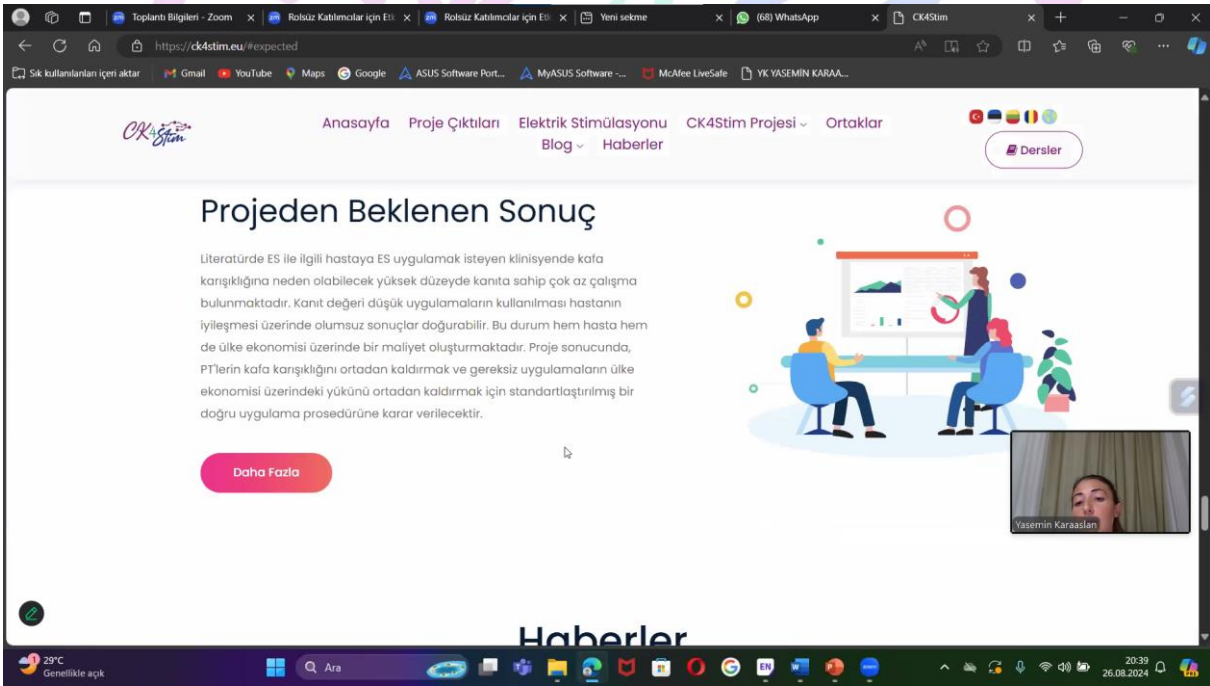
Toplantı Bilgileri - Zoom
Rolsüz Katılımcılar için Eti
Rolsüz Katılımcılar için Eti
Yeni sekme
(68) WhatsApp
CK4Stim

https://ck4stim.eu/#expected

Sık kullanılanları içeri aktar
Gmail
YouTube
Maps
Google
ASUS Software Port...
MyASUS Software -...
McAfee LiveSafe
YK YASEMİN KARAA...

CK4Stim

Anasayfa
Proje Çıktıları
Elektrik Stimülasyonu
CK4Stim Projesi
Ortaklar
Blog
Haberler

Dersler

Projeden Beklenen Sonuç

Literatürde ES ile ilgili hastaya ES uygulamak isteyen klinisyende kafa karışıklığına neden olabilecek yüksek düzeyde kanıta sahip çok az çalışma bulunmaktadır. Kanıt değeri düşük uygulamaların kullanılması hastanın iyileşmesi üzerinde olumsuz sonuçlar doğurabilir. Bu durum hem hasta hem de ülke ekonomisi üzerinde bir maliyet oluşturmaktadır. Proje sonucunda, PT'lerin kafa karışıklığını ortadan kaldırmak ve gereksiz uygulamaların ülke ekonomisi üzerindeki yükünü ortadan kaldırmak için standartlaştırılmış bir doğru uygulama prosedürüne karar verilecektir.

Daha Fazla

Yasemin Karaaslan

Haberler

29°C
Genellikle açık
Ara
20:39
26.08.2024